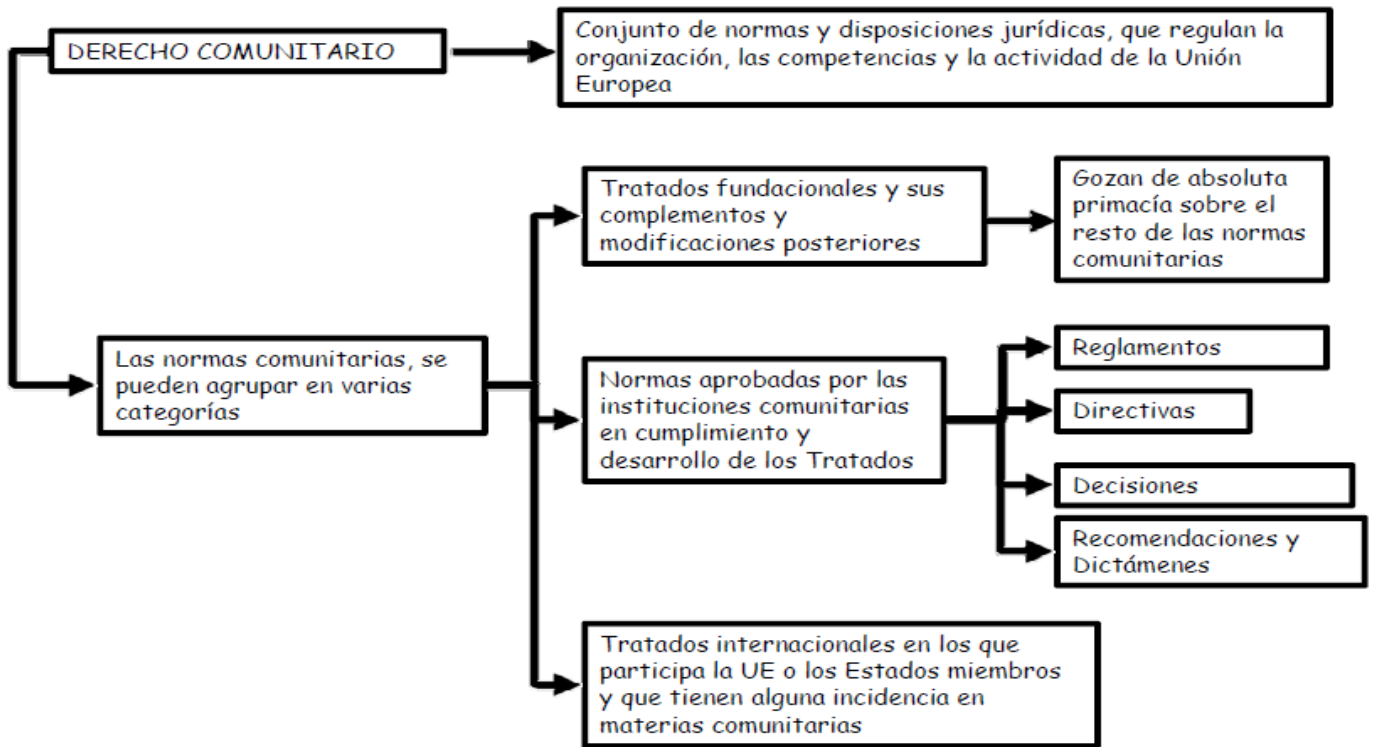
DERECHO COMUNITARIO

Conjunto de normas y disposiciones jurídicas, que regulan la organización, las competencias y la actividad de la Unión Europea

Las normas comunitarias, se pueden agrupar en varias categorías

Tratados fundacionales y sus complementos y modificaciones posteriores

Gozan de absoluta primacía sobre el resto de las normas comunitarias

Normas aprobadas por las instituciones comunitarias en cumplimiento y desarrollo de los Tratados

Reglamentos

Directivas

Decisiones

Recomendaciones y Dictámenes

Tratados internacionales en los que participa la UE o los Estados miembros y que tienen alguna incidencia en materias comunitarias